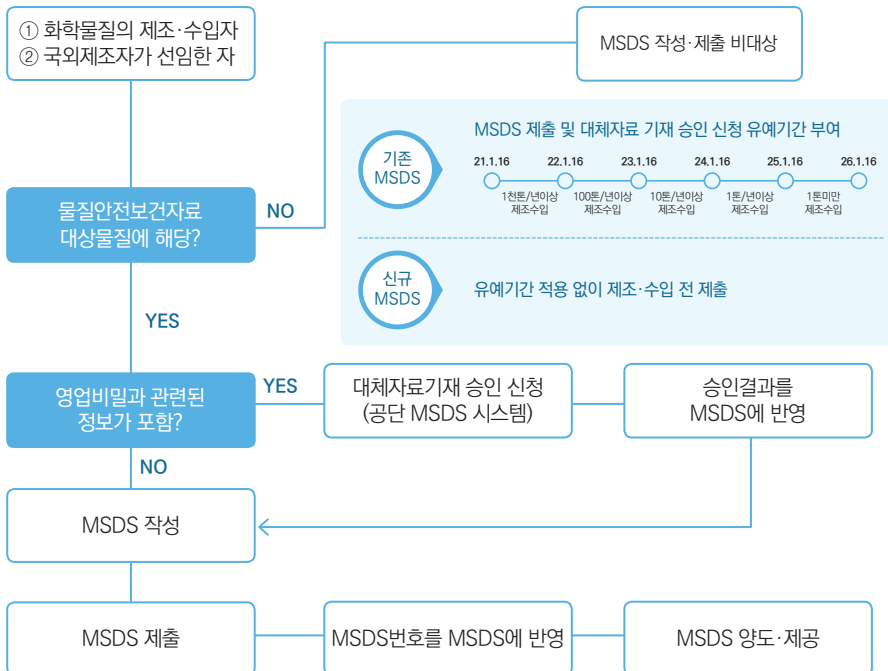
① 화학물질의 제조·수입자
② 국외제조자가 선임한 자

MSDS 작성·제출 비대상

물질안전보건자료 대상물질에 해당?

NO

기존 MSDS

MSDS 제출 및 대체자료 기재 승인 신청 유예기간 부여

21.1.16
22.1.16
23.1.16
24.1.16
25.1.16
26.1.16

1천톤/년이상 제조수입
100톤/년이상 제조수입
10톤/년이상 제조수입
1톤/년이상 제조수입
1톤미만 제조수입

신규 MSDS

유예기간 적용 없이 제조·수입 전 제출

YES

영업비밀과 관련된 정보가 포함?

YES

대체자료기재 승인 신청 (공단 MSDS 시스템)

승인결과를 MSDS에 반영

NO

MSDS 작성

MSDS 제출

MSDS번호를 MSDS에 반영

MSDS 양도·제공